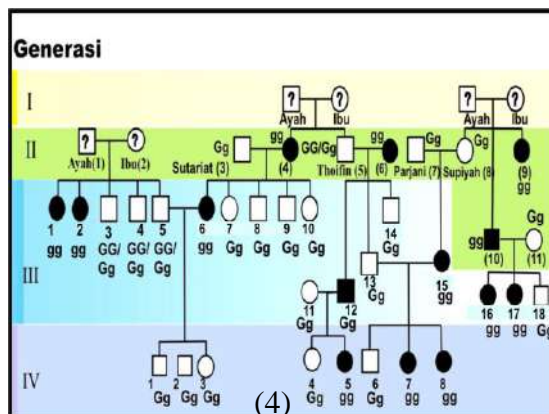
Generasi

I

?
Ayah
gg

?
Ibu

?
Ayah

?
Ibu

II

?
Ayah(1)

?
Ibu(2)

Gg
Sutariat (3)

GG/Gg
(4)

Theifin (5)

gg
(6)

Gg
Parjani (7)

Gg
Supiyah (8)

(9)
gg

III

1
gg

2
gg

3
GG/
Gg

4
GG/
Gg

5
GG/
Gg

6
gg

7
Gg

8
Gg

9
Gg

10
Gg

14
Gg

13
Gg

11
Gg

12
Gg

15
gg

gg
(10)

Gg
(11)

16
gg

17
gg

18
Gg

IV

1
Gg

2
Gg

3
Gg

4
Gg

5
gg

6
Gg

7
gg

8
gg

(4)